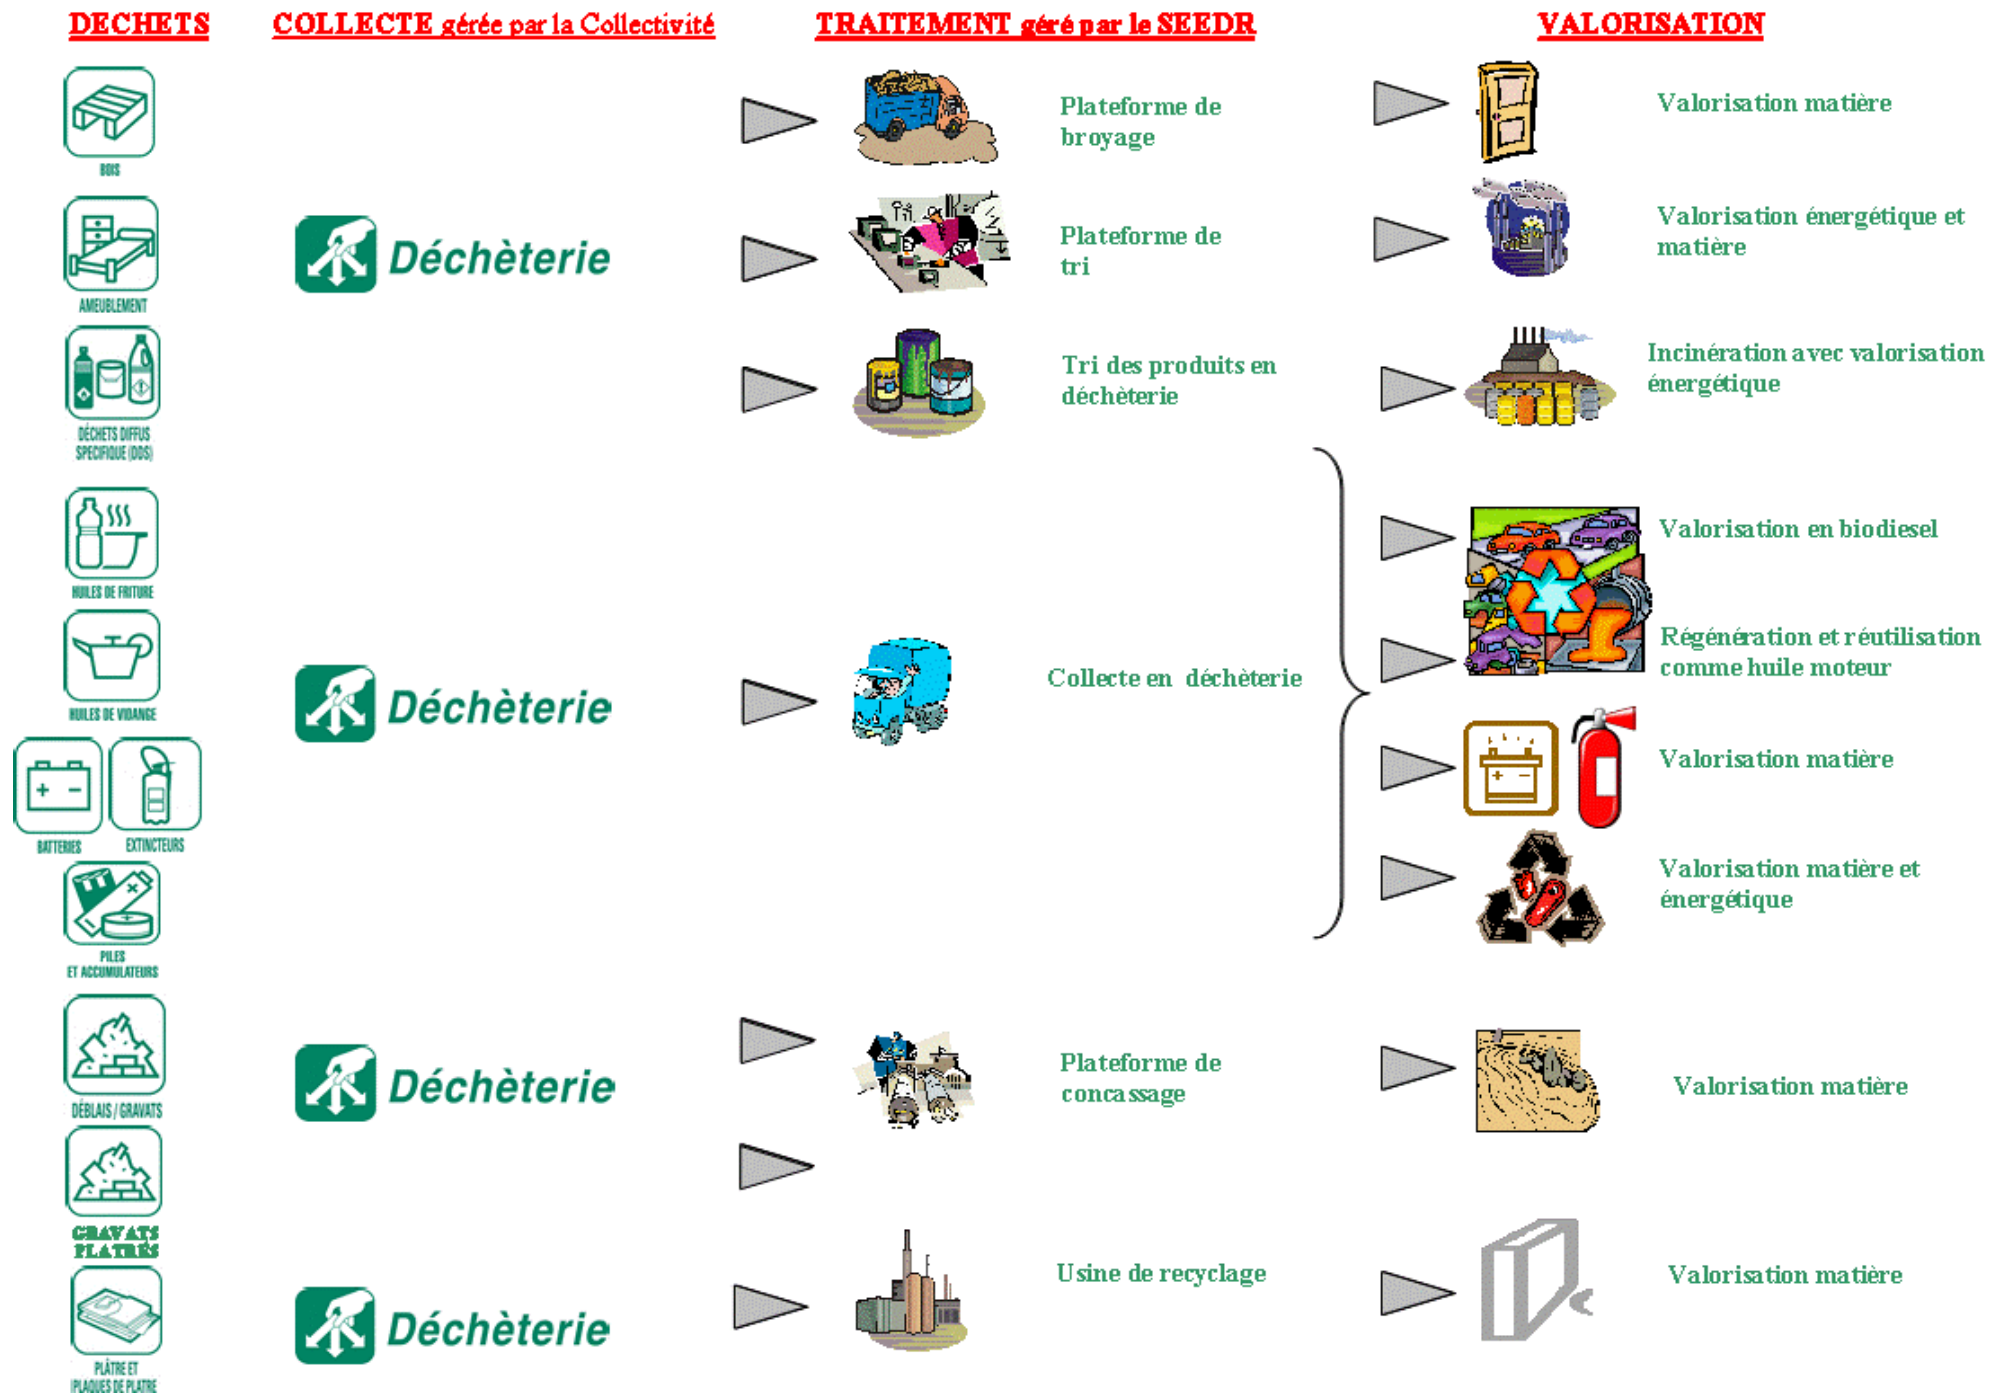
DECHETS

COLLECTE gérée par la Collectivité

TRAITEMENT géré par le SEEDR

VALORISATION

BOIS

Plateforme de broyage

Valorisation matière

AMEUBLEMENT

Déchèterie

Plateforme de tri

Valorisation énergétique et matière

DÉCHETS DIFFUS SPECIFIQUE (DDS)

Tri des produits en déchèterie

Incinération avec valorisation énergétique

HUILES DE FRITURE

Valorisation en biodiesel

HUILES DE VIDANGE

Déchèterie

Collecte en déchèterie

Régénération et réutilisation comme huile moteur

BATTERIES

EXTINCTEURS

Valorisation matière

PILES ET ACCUMULATEURS

Valorisation matière et énergétique

DÉBLAIS / GRAVATS

Déchèterie

Plateforme de concassage

Valorisation matière

GRAVATS PLATRÉS

PLÂTRE ET PLAQUES DE PLATRE

Déchèterie

Usine de recyclage

Valorisation matière